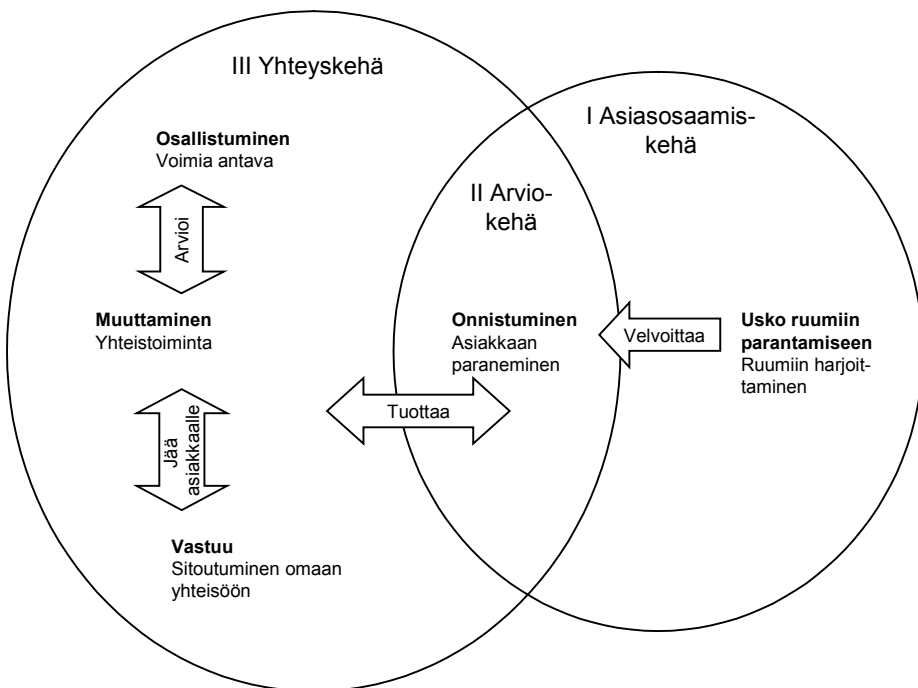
III Yhteyskehä

I Asiasosaamiskehä

II Arviokehä

**Osallistuminen**
Voimia antava

Arvioi

**Muuttaminen**
Yhteistoiminta

Jää asiakkaalle

**Vastuu**
Sitoutuminen omaan yhteisöön

Tuottaa

**Onnistuminen**
Asiakkaan paraneminen

Velvoittaa

**Usko ruumiin parantamiseen**
Ruumiin harjoittaminen